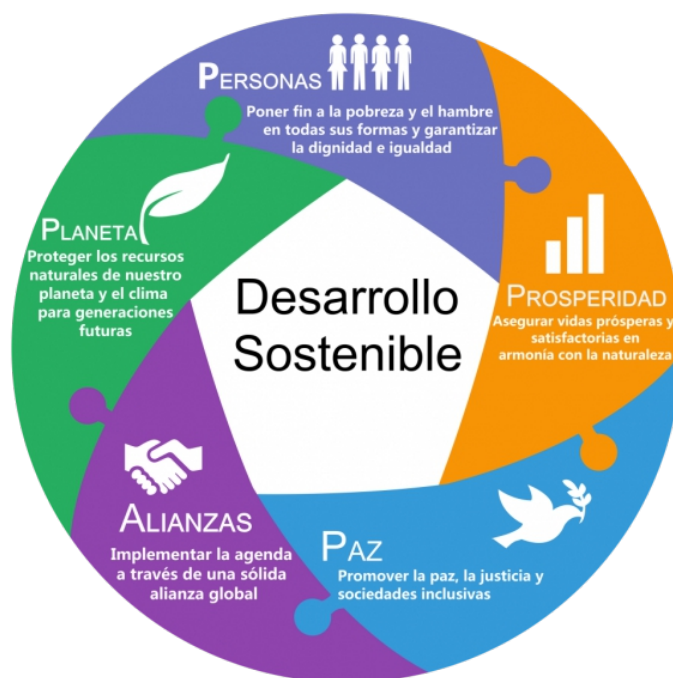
PERSONAS
Poner fin a la pobreza y el hambre en todas sus formas y garantizar la dignidad e igualdad

PLANETA
Proteger los recursos naturales de nuestro planeta y el clima para generaciones futuras

Desarrollo Sostenible

PROSPERIDAD
Asegurar vidas prósperas y satisfactorias en armonía con la naturaleza

ALIANZAS
Implementar la agenda a través de una sólida alianza global

PAZ
Promover la paz, la justicia y sociedades inclusivas